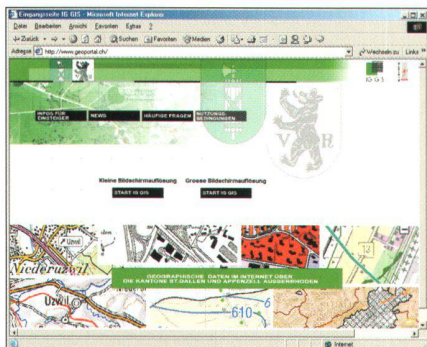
Eingangsseite IG GIS - Microsoft Internet Explorer

Datei Bearbeiten Ansicht Favoriten Extras ?

Zurück Suchen Favoriten Medien

Adresse http://www.geoportal.ch/

Wechseln zu Links

IG GIS

INFOS FÜR EINSTEIGER

NEWS

HÄUFIGE FRAGEN

NUTZUNGSBEDINGUNGEN

Kleine Bildschirmauflösung

START IG GIS

Grosse Bildschirmauflösung

START IG GIS

Uzwil

Niederuzwil

GEOGRAPHISCHE DATEN IM INTERNET ÜBER DIE KANTONE ST.GALLEN UND APPENZELL AUSSERRHODEN

UzWil

610

Internet